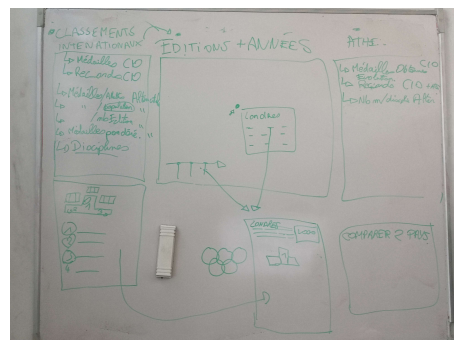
CLASSEMENTS INTERNATIONAUX

EDITIONS + ANNÉES

ATHL.

Le Médailles CIO
Le Records CIO
Le Médailles/Athlète
Le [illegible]
Le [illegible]
Le Médailles par édition
Le Disciplines

Londres

Le Médailles Athlète CIO
Le Évolution
Le Records CIO + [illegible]
Le Nom/Année Athl.

Londres

COMPARER 2 PAYS